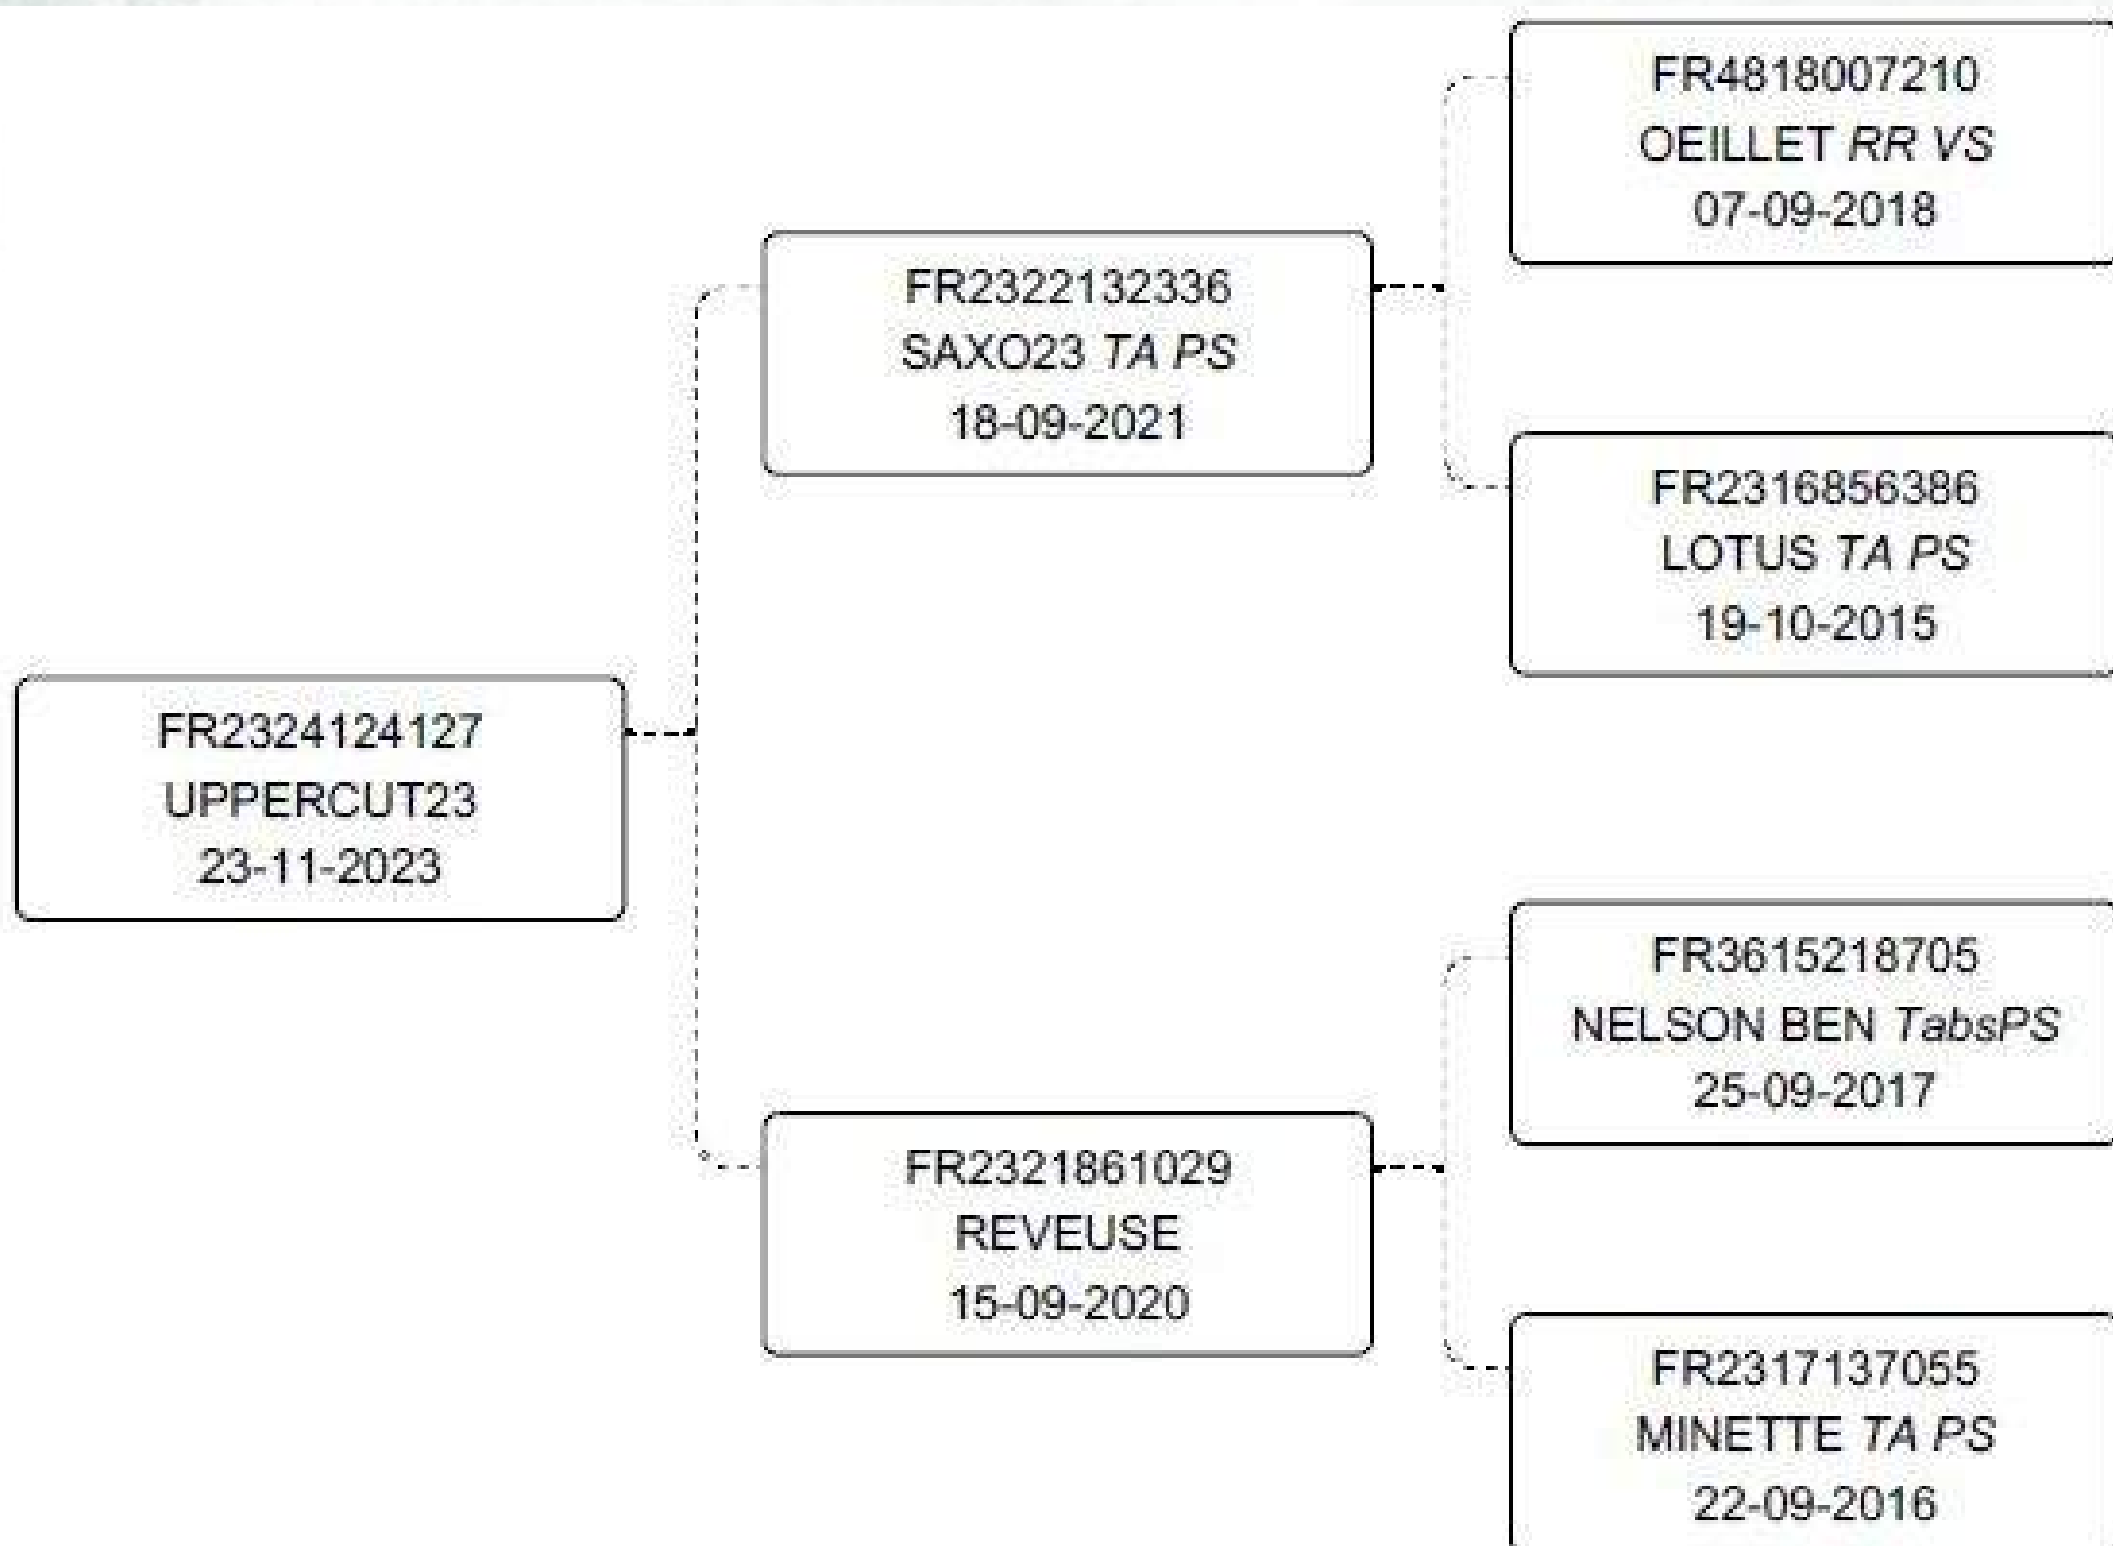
FR2324124127
UPPERCUT23
23-11-2023

FR2322132336
SAXO23 TA PS
18-09-2021

FR2321861029
REVEUSE
15-09-2020

FR4818007210
OEILLET RR VS
07-09-2018

FR2316856386
LOTUS TA PS
19-10-2015

FR3615218705
NELSON BEN TabsPS
25-09-2017

FR2317137055
MINETTE TA PS
22-09-2016